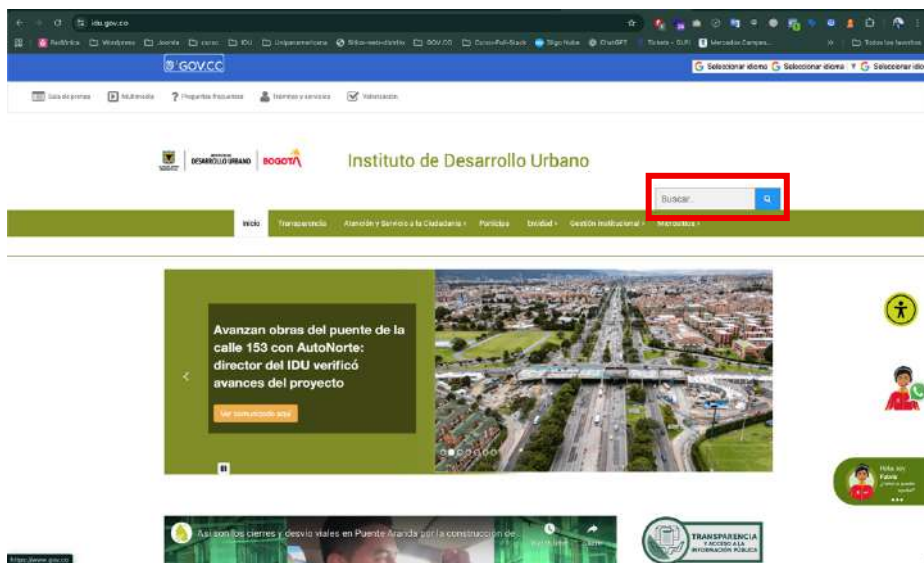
idu.gov.co

RedÚrbis Wordpress Joomla curso IDU Unipanamericana Sitios-web-distrito GOV.CO Curso-Full-Stack Sligo Nube ChatGPT Tickets - SUFI Mercados Campes... Todos los favoritos

GOV.CO

Seleccionar idioma Seleccionar idioma Seleccionar idio

Sala de prensa Multimedia Preguntas frecuentes Trámites y servicios Valorización

DESARROLLO URBANO BOGOTÁ

Instituto de Desarrollo Urbano

Buscar...

Inicio Transparencia Atención y Servicios a la Ciudadanía Participa Entidad Gestión Institucional Mercados

Avanzan obras del puente de la calle 153 con AutoNorte: director del IDU verificó avances del proyecto

Ver comunicado aquí

Así son los cierres y desvío viales en Puente Aranda por la construcción de...

Ver más tarde Compartir

TRANSPARENCIA Y ACCESO A LA INFORMACIÓN PÚBLICA

Hola, soy Fabiola ¿cómo te puedo ayudar?

https://www.gov.co